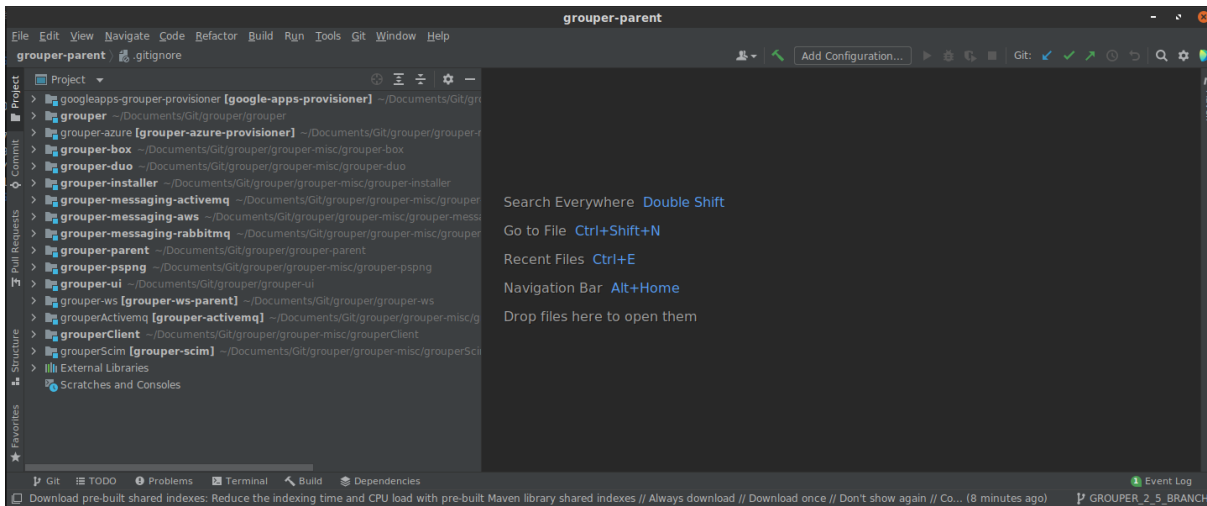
grouper-parent

File Edit View Navigate Code Refactor Build Run Tools Git Window Help

grouper-parent 〉 .gitignore

Add Configuration... Git:

Project

Project ▾

googleapps-grouper-provisioner [google-apps-provisioner] ~/Documents/Git/gr
grouper ~/Documents/Git/grouper/grouper
grouper-azure [grouper-azure-provisioner] ~/Documents/Git/grouper/grouper-
grouper-box ~/Documents/Git/grouper/grouper-misc/grouper-box
grouper-duo ~/Documents/Git/grouper/grouper-misc/grouper-duo
grouper-installer ~/Documents/Git/grouper/grouper-misc/grouper-installer
grouper-messaging-activemq ~/Documents/Git/grouper/grouper-misc/grouper
grouper-messaging-aws ~/Documents/Git/grouper/grouper-misc/grouper-messa
grouper-messaging-rabbitmq ~/Documents/Git/grouper/grouper-misc/grouper
grouper-parent ~/Documents/Git/grouper/grouper-parent
grouper-pspng ~/Documents/Git/grouper/grouper-misc/grouper-pspng
grouper-ui ~/Documents/Git/grouper/grouper-ui
grouper-ws [grouper-ws-parent] ~/Documents/Git/grouper/grouper-ws
grouperActivemq [grouper-activemq] ~/Documents/Git/grouper/grouper-misc/g
grouperClient ~/Documents/Git/grouper/grouper-misc/grouperClient
grouperScim [grouper-scim] ~/Documents/Git/grouper/grouper-misc/grouperSc
External Libraries
Scratches and Consoles

Commit
Pull Requests
Structure
Favorites

Search Everywhere Double Shift
Go to File Ctrl+Shift+N
Recent Files Ctrl+E
Navigation Bar Alt+Home
Drop files here to open them

Git TODO Problems Terminal Build Dependencies
1 Event Log

Download pre-built shared indexes: Reduce the indexing time and CPU load with pre-built Maven library shared indexes // Always download // Download once // Don't show again // Co... (8 minutes ago) GROUPER_2_5_BRANCH